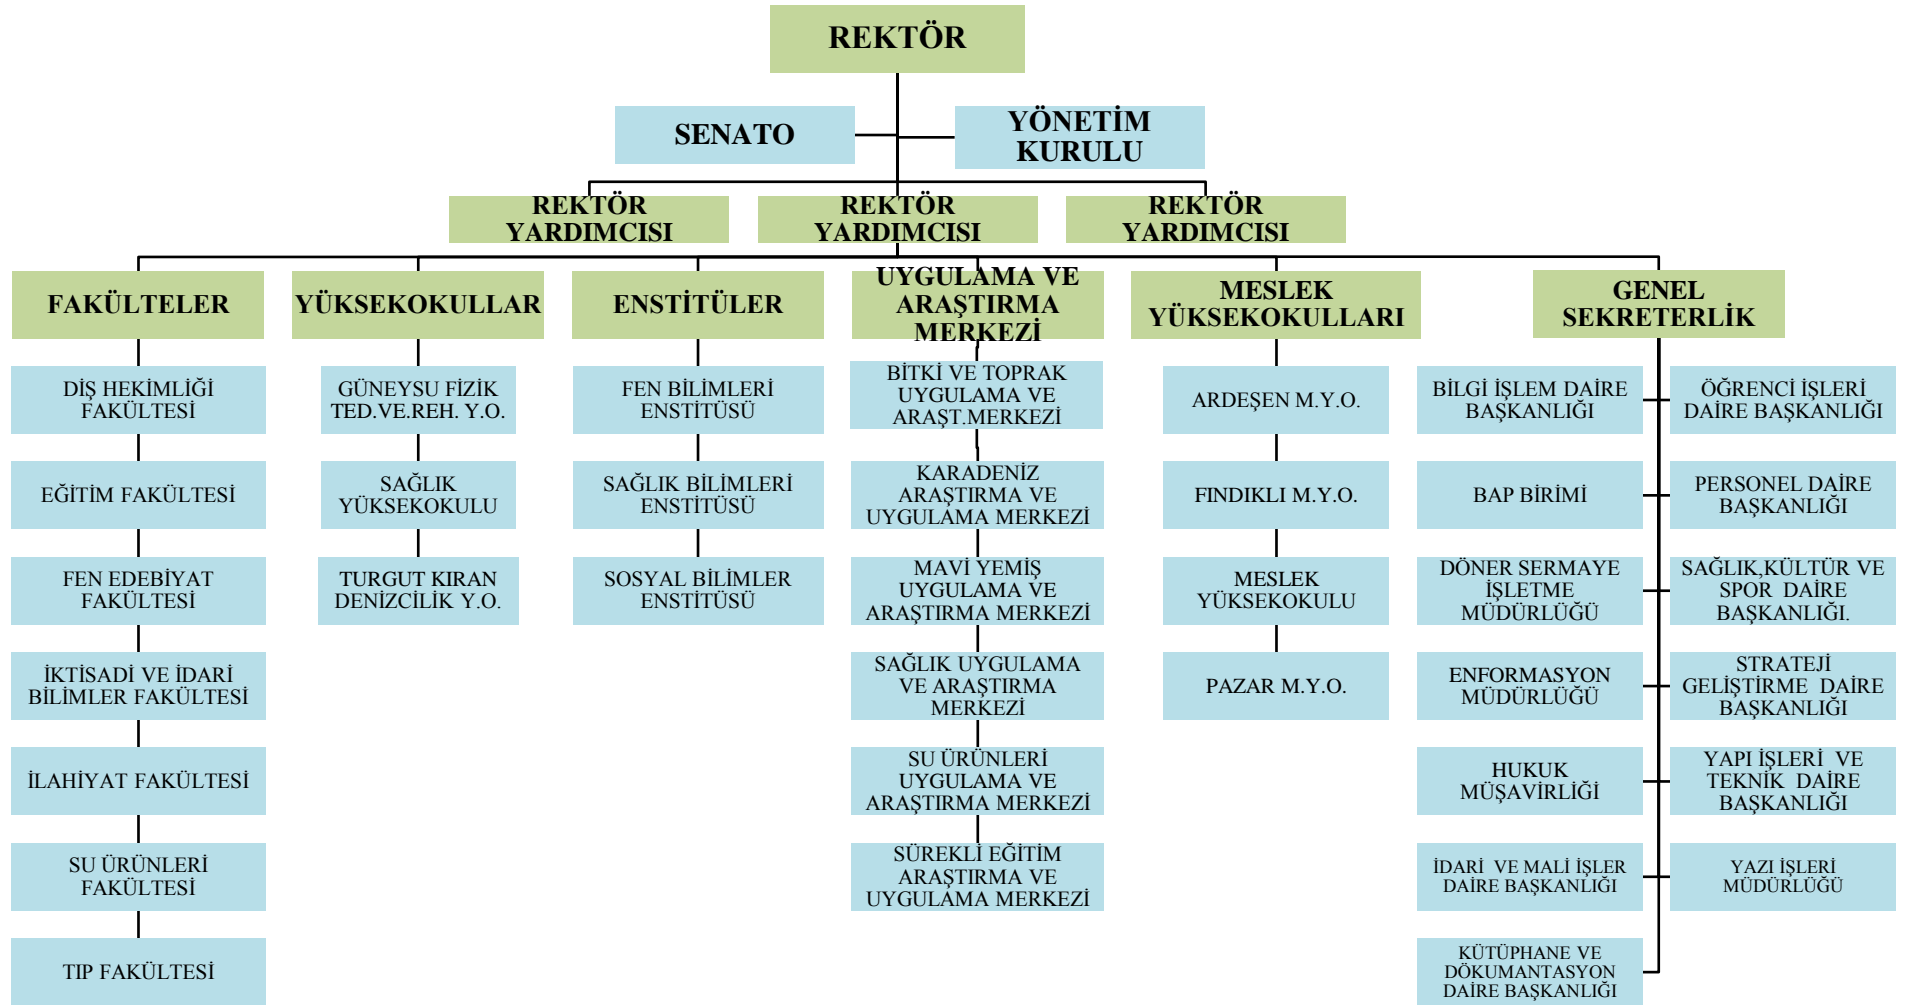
REKTÖR

SENATO

YÖNETİM KURULU

REKTÖR YARDIMCISI

REKTÖR YARDIMCISI

REKTÖR YARDIMCISI

FAKÜLTELER

DİŞ HEKİMLİĞİ FAKÜLTESİ

EĞİTİM FAKÜLTESİ

FEN EDEBİYAT FAKÜLTESİ

İKTİSADİ VE İDARİ BİLİMLER FAKÜLTESİ

İLAHİYAT FAKÜLTESİ

SU ÜRÜNLERİ FAKÜLTESİ

TIP FAKÜLTESİ

YÜKSEKOKULLAR

GÜNEYSU FİZİK TED.VE.REH. Y.O.

SAĞLIK YÜKSEKOKULU

TURGUT KIRAN DENİZCİLİK Y.O.

ENSTİTÜLER

FEN BİLİMLERİ ENSTİTÜSÜ

SAĞLIK BİLİMLERİ ENSTİTÜSÜ

SOSYAL BİLİMLER ENSTİTÜSÜ

UYGULAMA VE ARAŞTIRMA MERKEZİ

BİTKİ VE TOPRAK UYGULAMA VE ARAŞT.MERKEZİ

KARADENİZ ARAŞTIRMA VE UYGULAMA MERKEZİ

MAVİ YEMİŞ UYGULAMA VE ARAŞTIRMA MERKEZİ

SAĞLIK UYGULAMA VE ARAŞTIRMA MERKEZİ

SU ÜRÜNLERİ UYGULAMA VE ARAŞTIRMA MERKEZİ

SÜREKLİ EĞİTİM ARAŞTIRMA VE UYGULAMA MERKEZİ

MESLEK YÜKSEKOKULLARI

ARDEŞEN M.Y.O.

FINDIKLI M.Y.O.

MESLEK YÜKSEKOKULU

PAZAR M.Y.O.

GENEL SEKRETERLİK

BİLGİ İŞLEM DAİRE BAŞKANLIĞI

BAP BİRİMİ

DÖNER SERMAYE İŞLETME MÜDÜRLÜĞÜ

ENFORMASYON MÜDÜRLÜĞÜ

HUKUK MÜŞAVİRLİĞİ

İDARİ VE MALİ İŞLER DAİRE BAŞKANLIĞI

KÜTÜPHANE VE DÖKUMANTASYON DAİRE BAŞKANLIĞI

ÖĞRENCİ İŞLERİ DAİRE BAŞKANLIĞI

PERSONEL DAİRE BAŞKANLIĞI

SAĞLIK,KÜLTÜR VE SPOR DAİRE BAŞKANLIĞI.

STRATEJİ GELİŞTİRME DAİRE BAŞKANLIĞI

YAPI İŞLERİ VE TEKNİK DAİRE BAŞKANLIĞI

YAZI İŞLERİ MÜDÜRLÜĞÜ